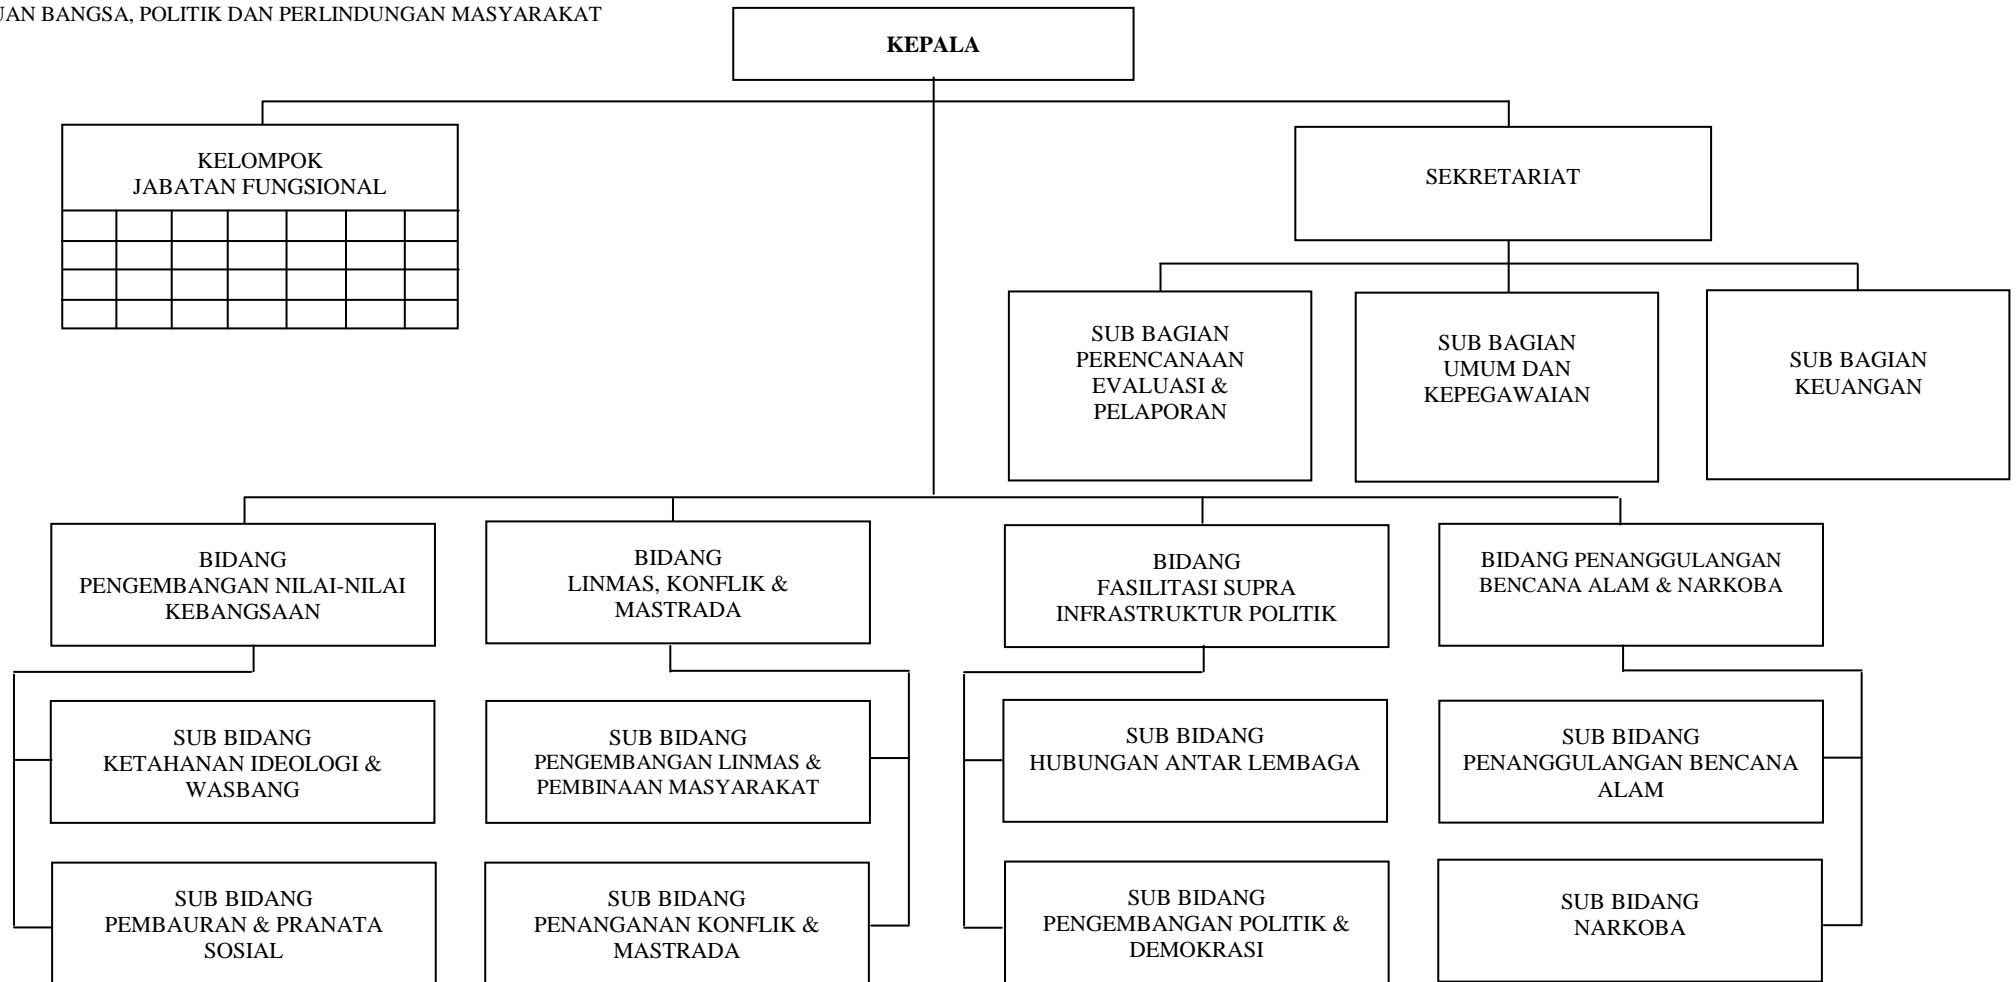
UAN BANGSA, POLITIK DAN PERLINDUNGAN MASYARAKAT

KEPALA

KELOMPOK
JABATAN FUNGSIONAL

SEKRETARIAT

SUB BAGIAN
PERENCANAAN
EVALUASI &
PELAPORAN

SUB BAGIAN
UMUM DAN
KEPEGAWAIAN

SUB BAGIAN
KEUANGAN

BIDANG
PENGEMBANGAN NILAI-NILAI
KEBANGSAAN

BIDANG
LINMAS, KONFLIK &
MASTRADA

BIDANG
FASILITASI SUPRA
INFRASTRUKTUR POLITIK

BIDANG PENANGGULANGAN
BENCANA ALAM & NARKOBA

SUB BIDANG
KETAHANAN IDEOLOGI &
WASBANG

SUB BIDANG
PENGEMBANGAN LINMAS &
PEMBINAAN MASYARAKAT

SUB BIDANG
HUBUNGAN ANTAR LEMBAGA

SUB BIDANG
PENANGGULANGAN BENCANA
ALAM

SUB BIDANG
PEMBAURAN & PRANATA
SOSIAL

SUB BIDANG
PENANGANAN KONFLIK &
MASTRADA

SUB BIDANG
PENGEMBANGAN POLITIK &
DEMOKRASI

SUB BIDANG
NARKOBA